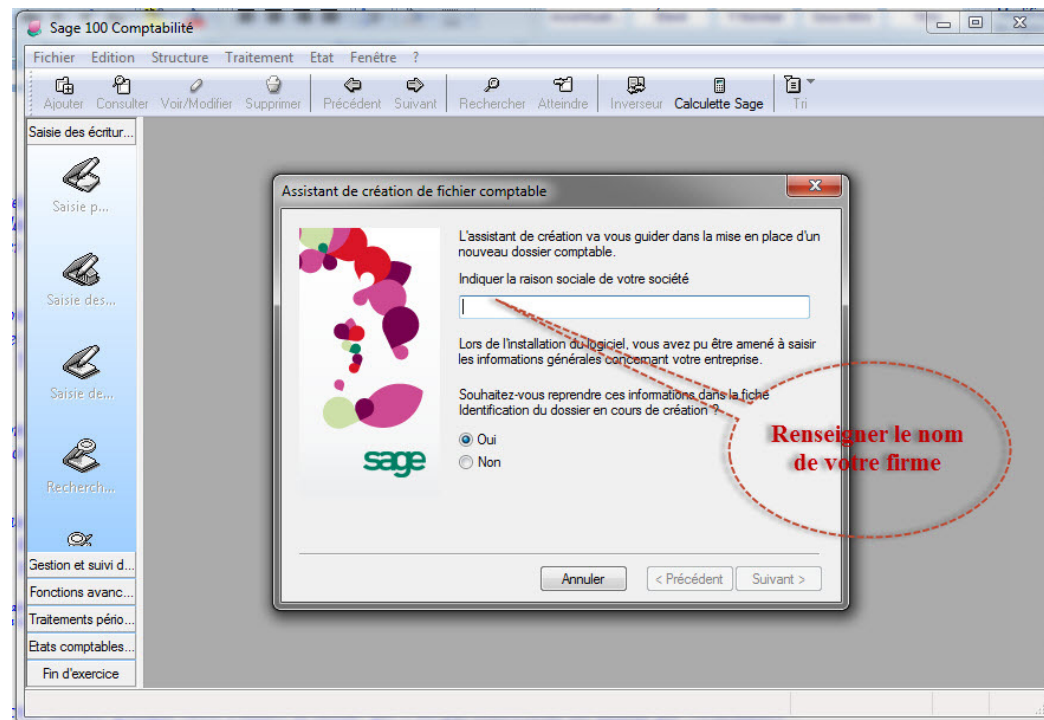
Sage 100 Comptabilité

Fichier Edition Structure Traitement Etat Fenêtre ?

Ajouter Consulter Voir/Modifier Supprimer Précédent Suivant Rechercher Atteindre Inverseur Calculette Sage Tri

Saisie des écritur...

Saisie p...

Saisie des...

Saisie de...

Recherch...

Gestion et suivi d...

Fonctions avanc...

Traitements pério...

Etats comptables...

Fin d'exercice

Assistant de création de fichier comptable

L'assistant de création va vous guider dans la mise en place d'un nouveau dossier comptable.

Indiquer la raison sociale de votre société

Lors de l'installation du logiciel, vous avez pu être amené à saisir les informations générales concernant votre entreprise.

Souhaitez-vous reprendre ces informations dans la fiche Identification du dossier en cours de création ?

Oui

Non

sage

Annuler < Précédent Suivant >

Renseigner le nom de votre firme